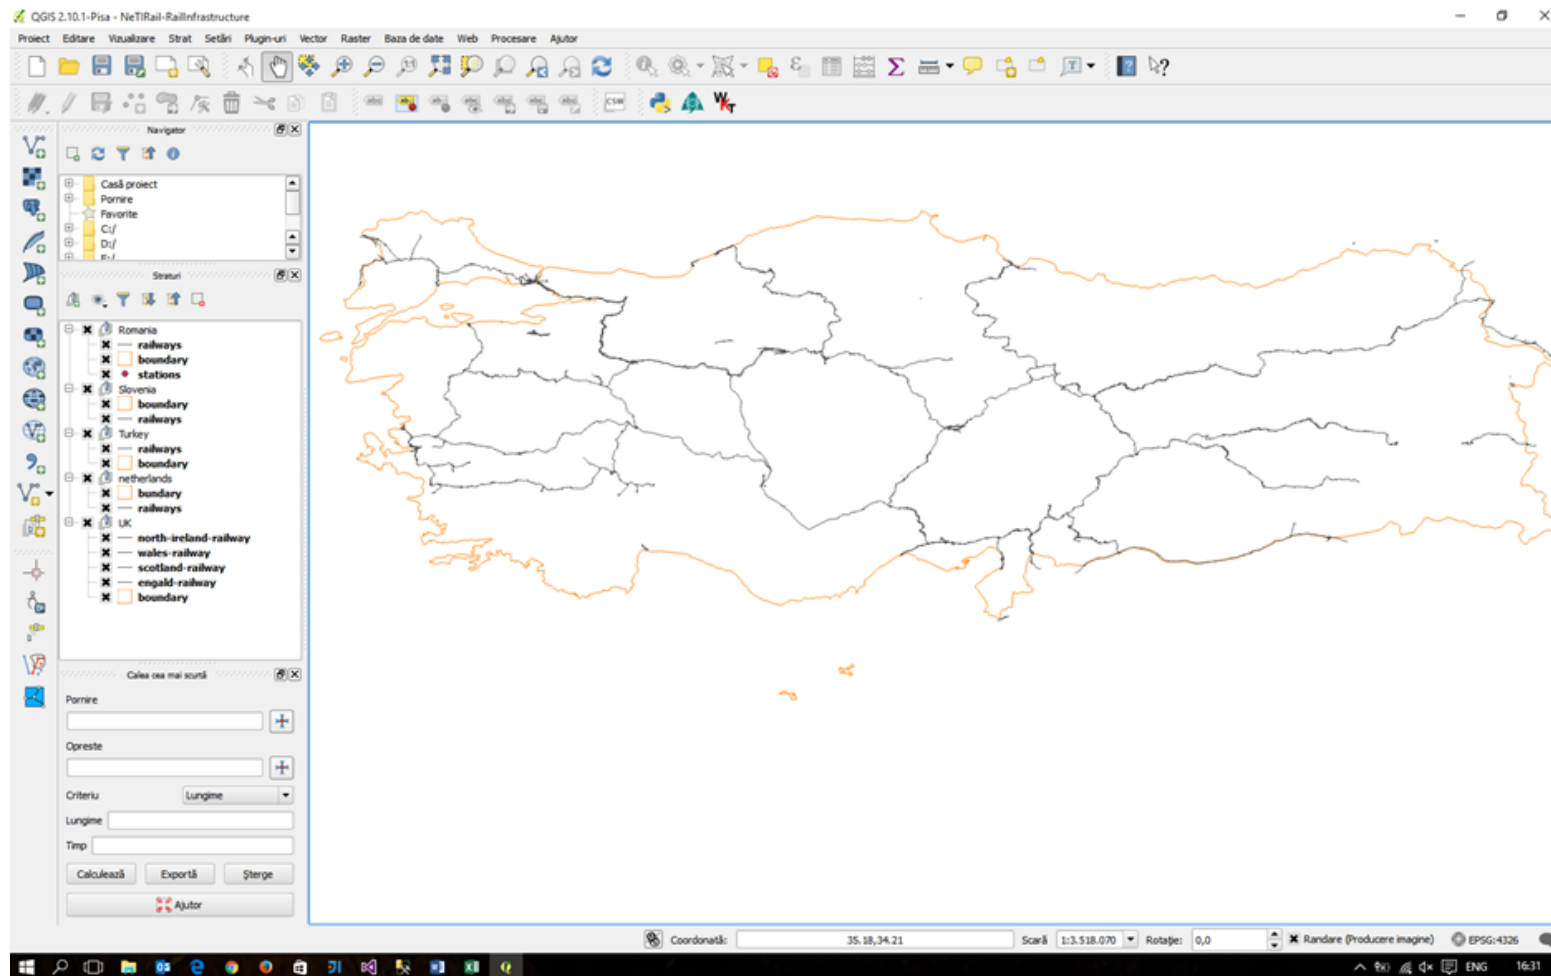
QGIS 2.10.1-Pisa - NeTIRail-RailInfrastructure

Proiect Editare Vizualizare Strat Setări Plugin-uri Vector Raster Baza de date Web Procesare Ajutor

Navigator

Casă proiect
Pornire
Favorite
C:/
D:/

Straturi

Romania
railways
boundary
stations
Slovenia
boundary
railways
Turkey
railways
boundary
netherlands
bundary
railways
UK
north-ireland-railway
wales-railway
scotland-railway
engald-railway
boundary

Calea cea mai scurtă

Pornire

Opreste

Criteriu Lungime

Lungime

Timp

Calculează Exportă Şterge

Ajutor

Coordonată: 35.18,34.21 Scară 1:3.518.070 Rotaţie: 0,0 Randare (Producere imagine) EPSG:4326

ENG 16:31